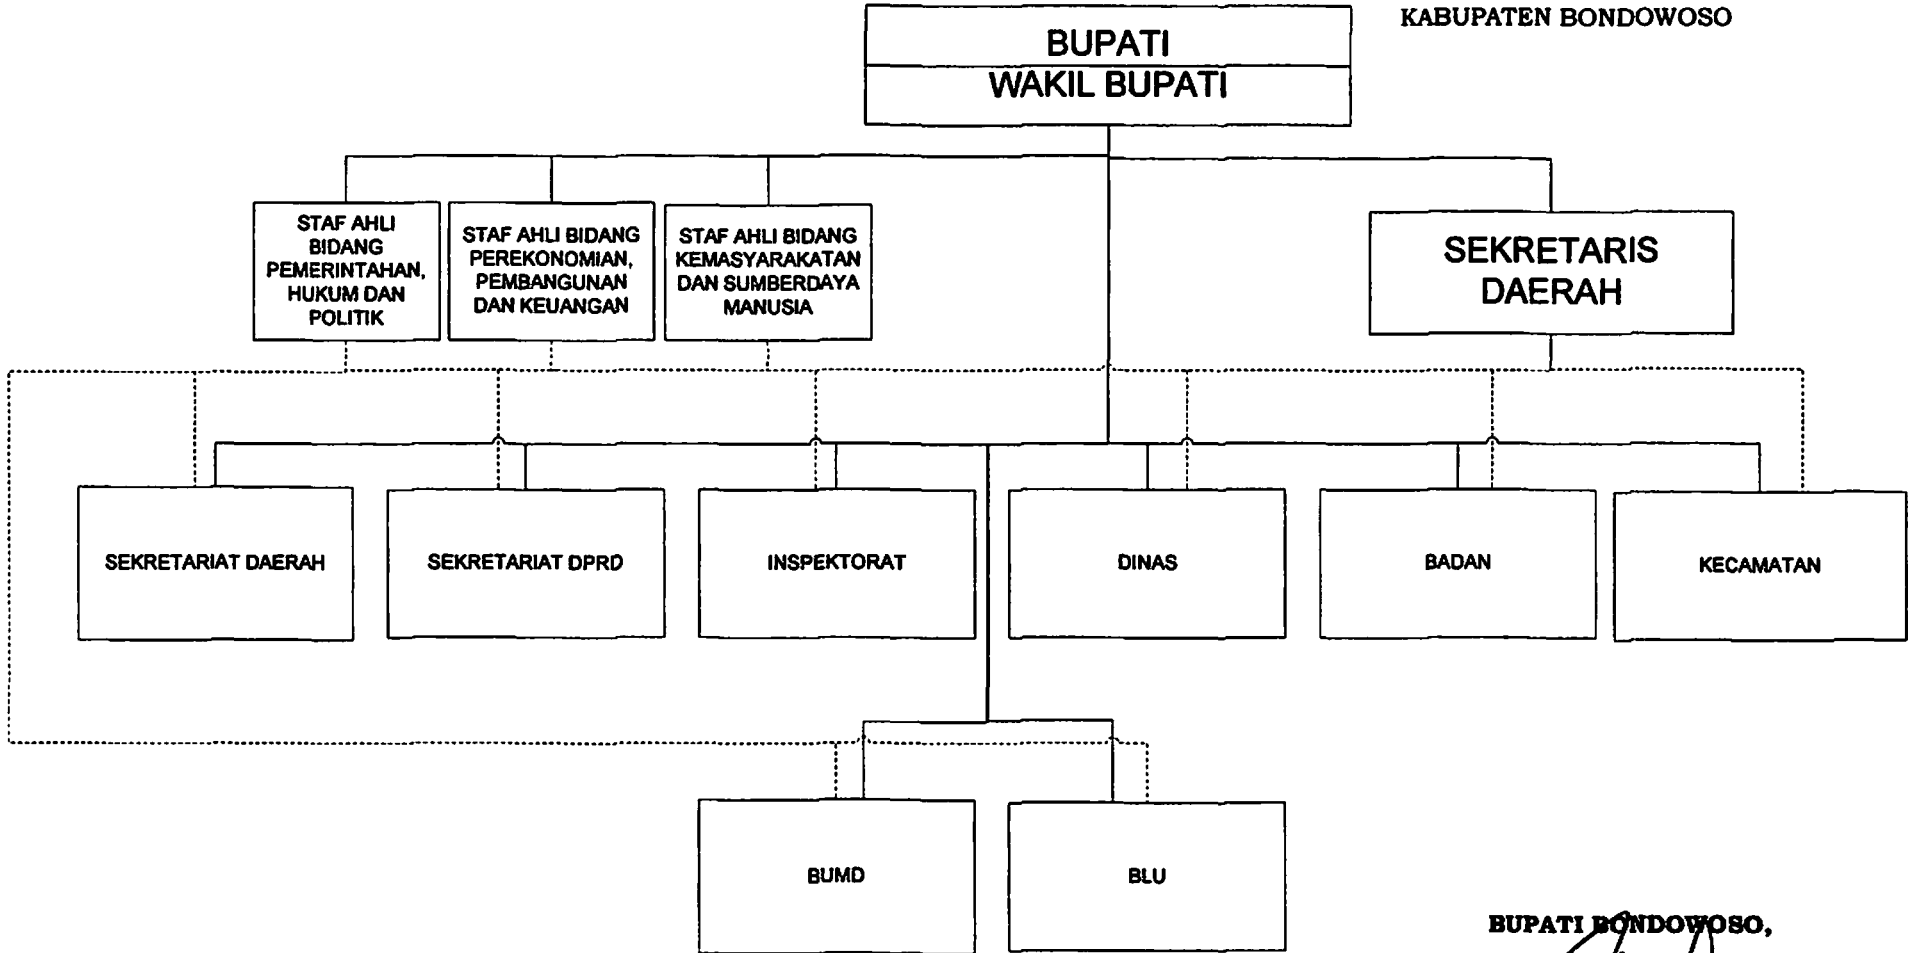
KABUPATEN BONDOWOSO

BUPATI
WAKIL BUPATI

STAF AHLI BIDANG PEMERINTAHAN, HUKUM DAN POLITIK

STAF AHLI BIDANG PEREKONOMIAN, PEMBANGUNAN DAN KEUANGAN

STAF AHLI BIDANG KEMASYARAKATAN DAN SUMBERDAYA MANUSIA

SEKRETARIS DAERAH

SEKRETARIAT DAERAH

SEKRETARIAT DPRD

INSPEKTORAT

DINAS

BADAN

KECAMATAN

BUMD

BLU

BUPATI BONDOWOSO,